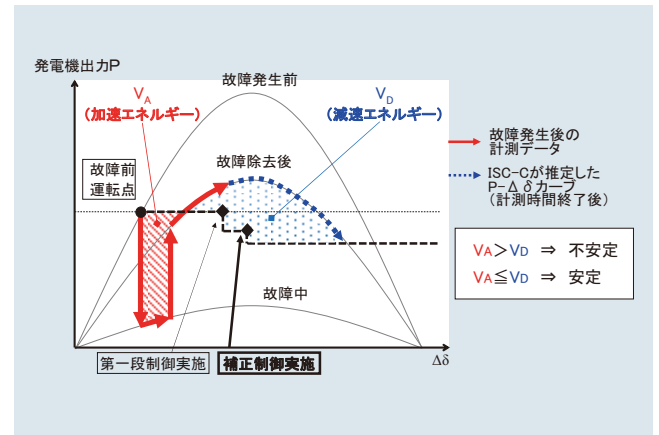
発電機出力P

故障発生前

$V_A$
（加速エネルギー）

$V_D$
（減速エネルギー）

故障発生後の計測データ

ISC-Cが推定したP-Δδカーブ（計測時間終了後）

故障除去後

故障前運転点

$V_A > V_D$ ⇒ 不安定
$V_A \leqq V_D$ ⇒ 安定

故障中

第一段制御実施

補正制御実施

Δδ